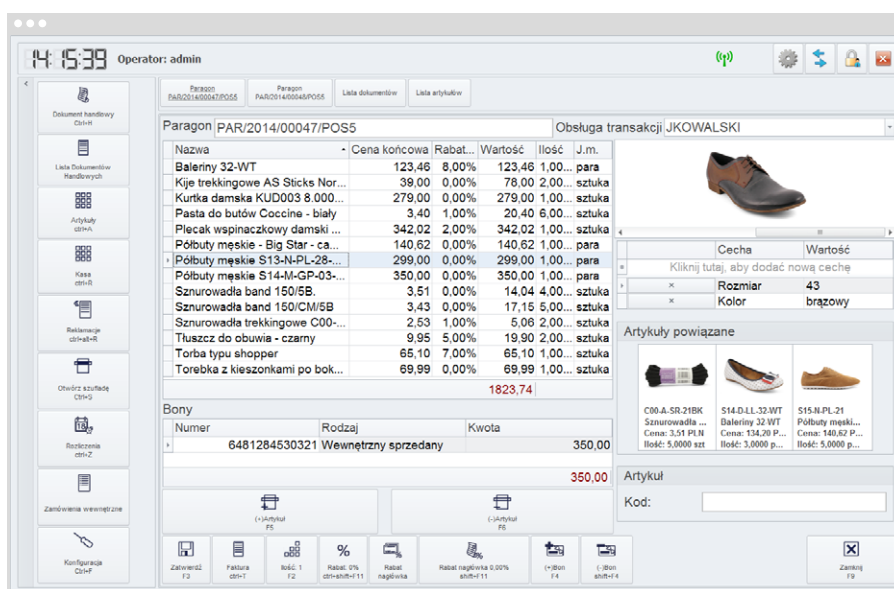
14:15:39 Operator: admin

Dokument handlowy Ctrl+H

Lista Dokumentów Handlowych

Artykuły ctrl+A

Kasa ctrl+R

Reklamacje ctrl+alt+R

Otwórz szufladę Ctrl+S

Rozliczenia ctrl+Z

Zamówienia wewnętrzne

Konfiguracja Ctrl+F

Paragon PAR/2014/00047/POS5 | Paragon PAR/2014/00048/POS5 | Lista dokumentów | Lista artykułów

Paragon PAR/2014/00047/POS5 Obsługa transakcji JKOWALSKI

| Nazwa | Cena końcowa | Rabat... | Wartość | Ilość | J.m. |
|---|---|---|---|---|---|
| Baleriny 32-WT | 123,46 | 8,00% | 123,46 | 1,00... | para |
| Kije trekkingowe AS Sticks Nor... | 39,00 | 0,00% | 78,00 | 2,00... | sztuka |
| Kurtka damska KUD003 8.000... | 279,00 | 0,00% | 279,00 | 1,00... | sztuka |
| Pasta do butów Coccine - biały | 3,40 | 1,00% | 20,40 | 6,00... | sztuka |
| Plecak wspinaczkowy damski ... | 342,02 | 2,00% | 342,02 | 1,00... | sztuka |
| Półbuty męskie - Big Star - ca... | 140,62 | 0,00% | 140,62 | 1,00... | para |
| Półbuty męskie S13-N-PL-28-... | 299,00 | 0,00% | 299,00 | 1,00... | para |
| Półbuty męskie S14-M-GP-03-... | 350,00 | 0,00% | 350,00 | 1,00... | para |
| Sznurowadła band 150/5B. | 3,51 | 0,00% | 14,04 | 4,00... | sztuka |
| Sznurowadła band 150/CM/5B | 3,43 | 0,00% | 17,15 | 5,00... | sztuka |
| Sznurowadła trekkingowe C00-... | 2,53 | 1,00% | 5,06 | 2,00... | sztuka |
| Tłuszcz do obuwia - czarny | 9,95 | 5,00% | 19,90 | 2,00... | sztuka |
| Torba typu shopper | 65,10 | 7,00% | 65,10 | 1,00... | sztuka |
| Torebka z kieszonkami po bok... | 69,99 | 0,00% | 69,99 | 1,00... | sztuka |

1823,74

| Cecha | Wartość |
|---|---|
| Kliknij tutaj, aby dodać nową cechę | |
| Rozmiar | 43 |
| Kolor | brązowy |

Artykuły powiązane

C00-A-SR-21BK Sznurowadła ... Cena: 3,51 PLN Ilość: 5,0000 szt
S14-D-LL-32-WT Baleriny 32-WT Cena: 134,20 P... Ilość: 3,0000 p...
S15-N-PL-21 Półbuty męski... Cena: 140,62 P... Ilość: 5,0000 p...

Bony

| Numer | Rodzaj | Kwota |
|---|---|---|
| 6481284530321 | Wewnętrzny sprzedany | 350,00 |

350,00

Artykuł
Kod:

(+)Artykuł F5 | (-)Artykuł F6

Zatwierdź F2 | Faktura ctrl+T | Ilość: 1 F2 | Rabat: 0% ctrl+shift+F11 | Rabat nagłówka | Rabat nagłówka 0,00% shift+F11 | (+)Bon F4 | (-)Bon shift+F4 | Zamknij F9